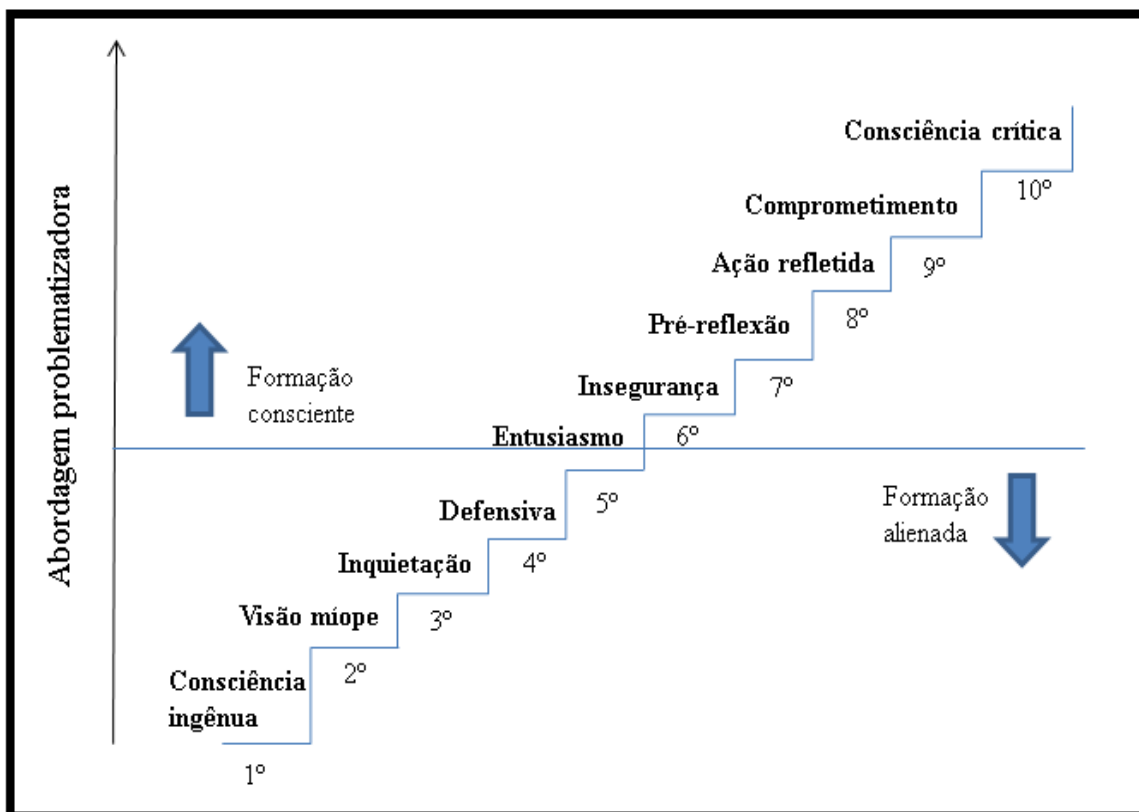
Abordagem problematizadora

Consciência crítica
10º
Comprometimento
9º
Ação refletida
8º
Pré-reflexão
7º
Insegurança
6º
Entusiasmo
5º
Defensiva
4º
Inquietação
3º
Visão míope
2º
Consciência ingênua
1º

Formação consciente

Formação alienada